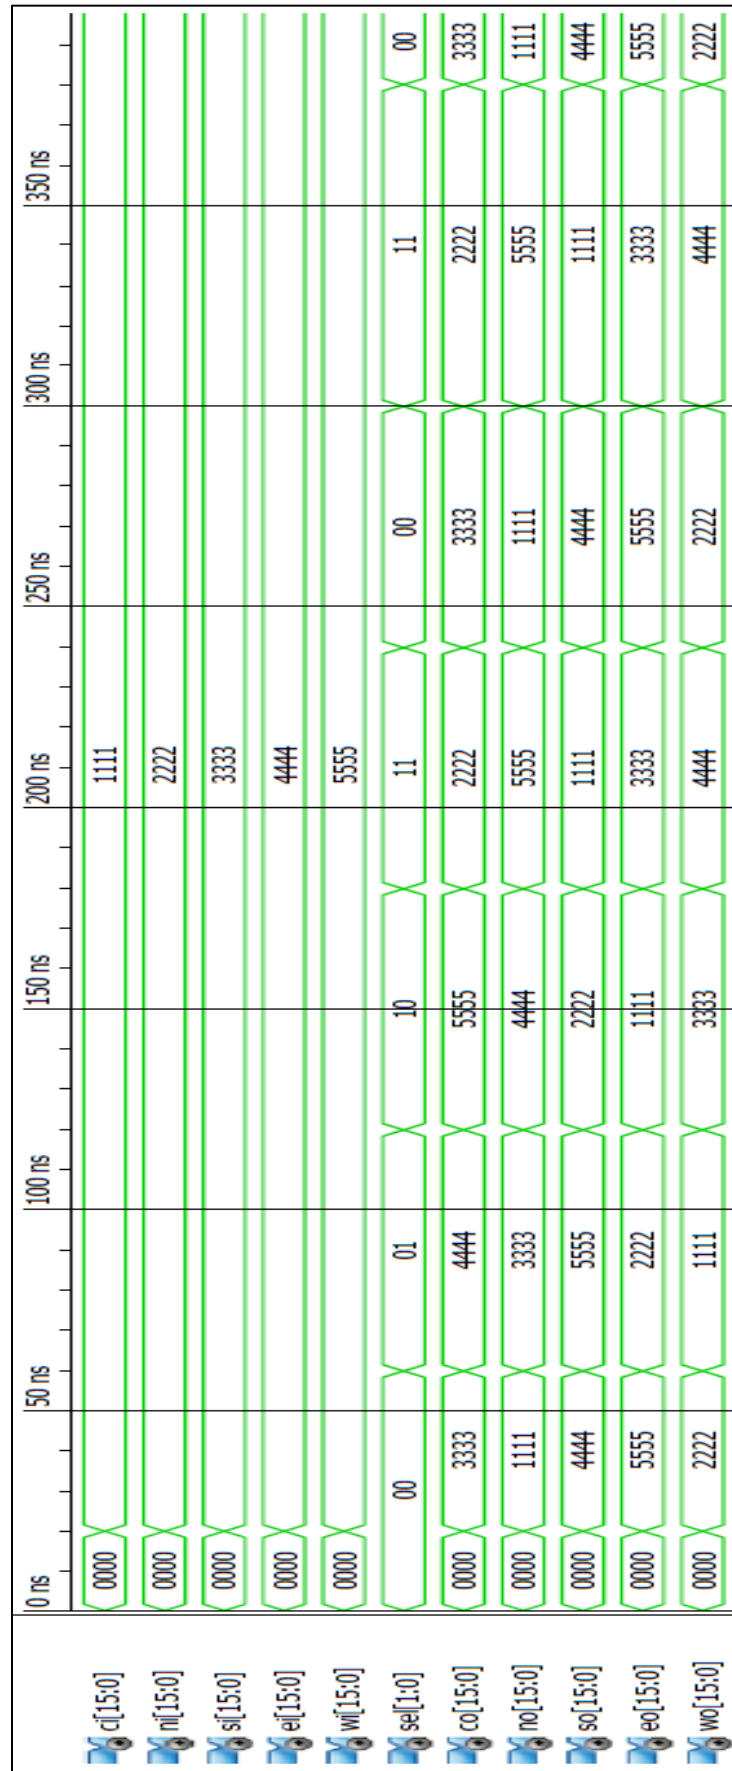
ci[15:0]
ni[15:0]
si[15:0]
ei[15:0]
wi[15:0]
sel[1:0]
co[15:0]
no[15:0]
so[15:0]
eo[15:0]
wo[15:0]

0 ns
50 ns
100 ns
150 ns
200 ns
250 ns
300 ns
350 ns

| Signal | | | | | | | | |
|---|---|---|---|---|---|---|---|---|
| ci[15:0] | 0000 | 1111 | | | | | | |
| ni[15:0] | 0000 | 2222 | | | | | | |
| si[15:0] | 0000 | 3333 | | | | | | |
| ei[15:0] | 0000 | 4444 | | | | | | |
| wi[15:0] | 0000 | 5555 | | | | | | |
| sel[1:0] | | 00 | 01 | 10 | 11 | 00 | 11 | 00 |
| co[15:0] | 0000 | 3333 | 4444 | 5555 | 2222 | 3333 | 2222 | 3333 |
| no[15:0] | 0000 | 1111 | 3333 | 4444 | 5555 | 1111 | 5555 | 1111 |
| so[15:0] | 0000 | 4444 | 5555 | 2222 | 1111 | 4444 | 1111 | 4444 |
| eo[15:0] | 0000 | 5555 | 2222 | 1111 | 3333 | 5555 | 3333 | 5555 |
| wo[15:0] | 0000 | 2222 | 1111 | 3333 | 4444 | 2222 | 4444 | 2222 |